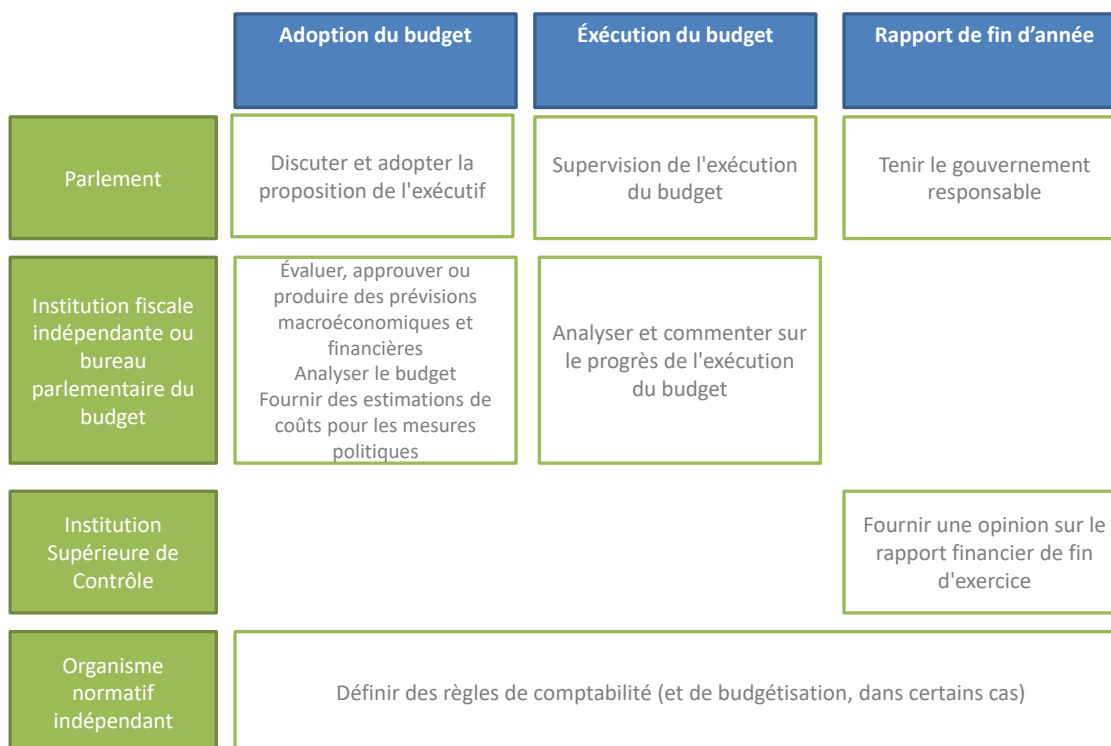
Adoption du budget

Éxécution du budget

Rapport de fin d'année

Parlement

Discuter et adopter la proposition de l'exécutif

Supervision de l'exécution du budget

Tenir le gouvernement responsable

Institution fiscale indépendante ou bureau parlementaire du budget

Évaluer, approuver ou produire des prévisions macroéconomiques et financières
Analyser le budget
Fournir des estimations de coûts pour les mesures politiques

Analyser et commenter sur le progrès de l'exécution du budget

Institution Supérieure de Contrôle

Fournir une opinion sur le rapport financier de fin d'exercice

Organisme normatif indépendant

Définir des règles de comptabilité (et de budgétisation, dans certains cas)